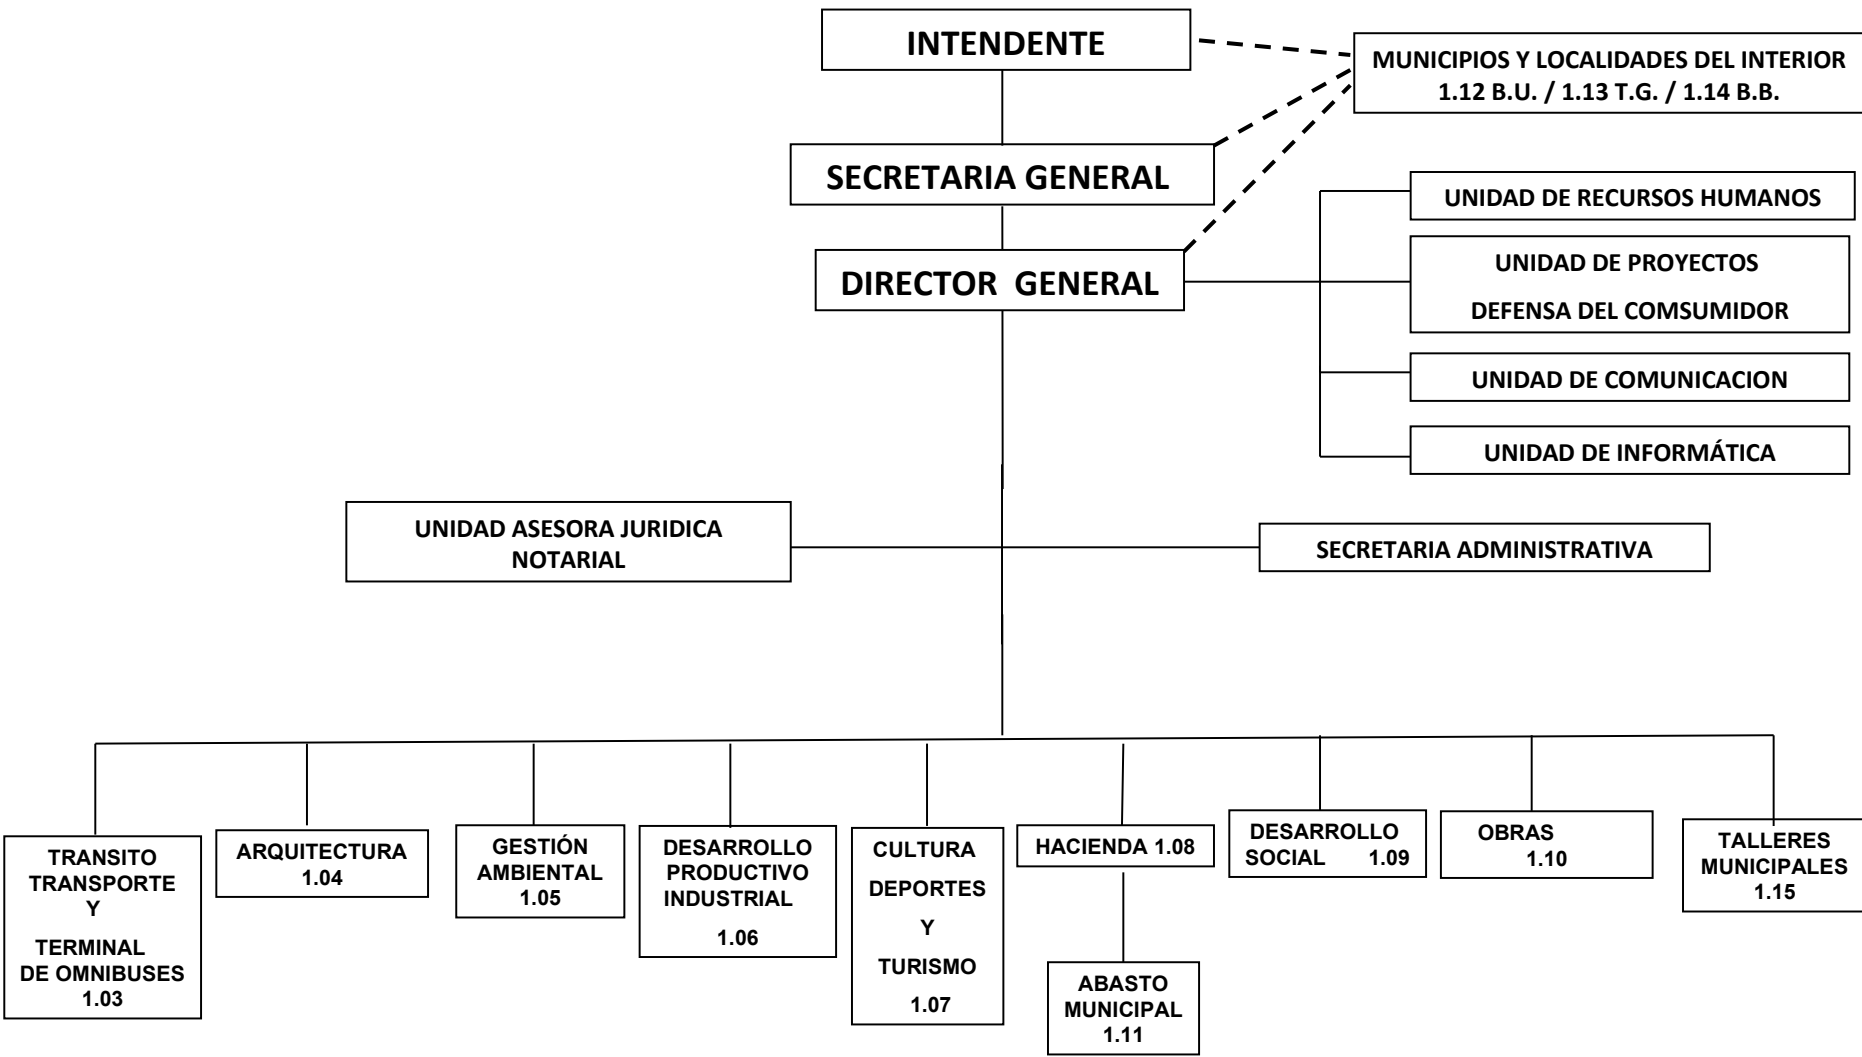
INTENDENTE

MUNICIPIOS Y LOCALIDADES DEL INTERIOR
1.12 B.U. / 1.13 T.G. / 1.14 B.B.

SECRETARIA GENERAL

DIRECTOR GENERAL

UNIDAD DE RECURSOS HUMANOS

UNIDAD DE PROYECTOS
DEFENSA DEL COMSUMIDOR

UNIDAD DE COMUNICACION

UNIDAD DE INFORMÁTICA

UNIDAD ASESORA JURIDICA NOTARIAL

SECRETARIA ADMINISTRATIVA

TRANSITO TRANSPORTE Y TERMINAL DE OMNIBUSES 1.03

ARQUITECTURA 1.04

GESTIÓN AMBIENTAL 1.05

DESARROLLO PRODUCTIVO INDUSTRIAL 1.06

CULTURA DEPORTES Y TURISMO 1.07

HACIENDA 1.08

ABASTO MUNICIPAL 1.11

DESARROLLO SOCIAL 1.09

OBRAS 1.10

TALLERES MUNICIPALES 1.15